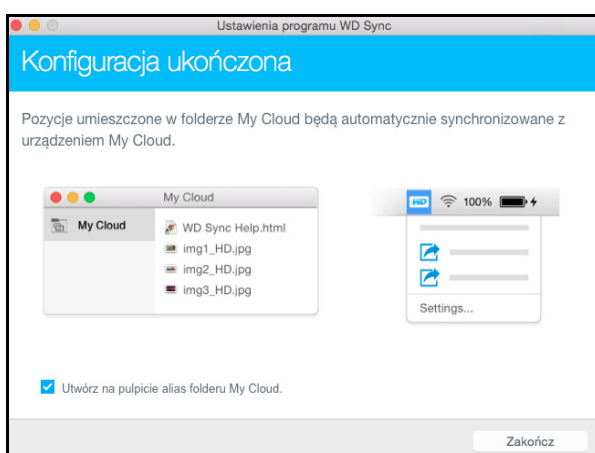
Ustawienia programu WD Sync

Konfiguracja ukończona

Pozycje umieszczone w folderze My Cloud będą automatycznie synchronizowane z urządzeniem My Cloud.

My Cloud

My Cloud

WD Sync Help.html
img1_HD.jpg
img2_HD.jpg
img3_HD.jpg

WD 100%

Settings...

Utwórz na pulpicie alias folderu My Cloud.

Zakończ